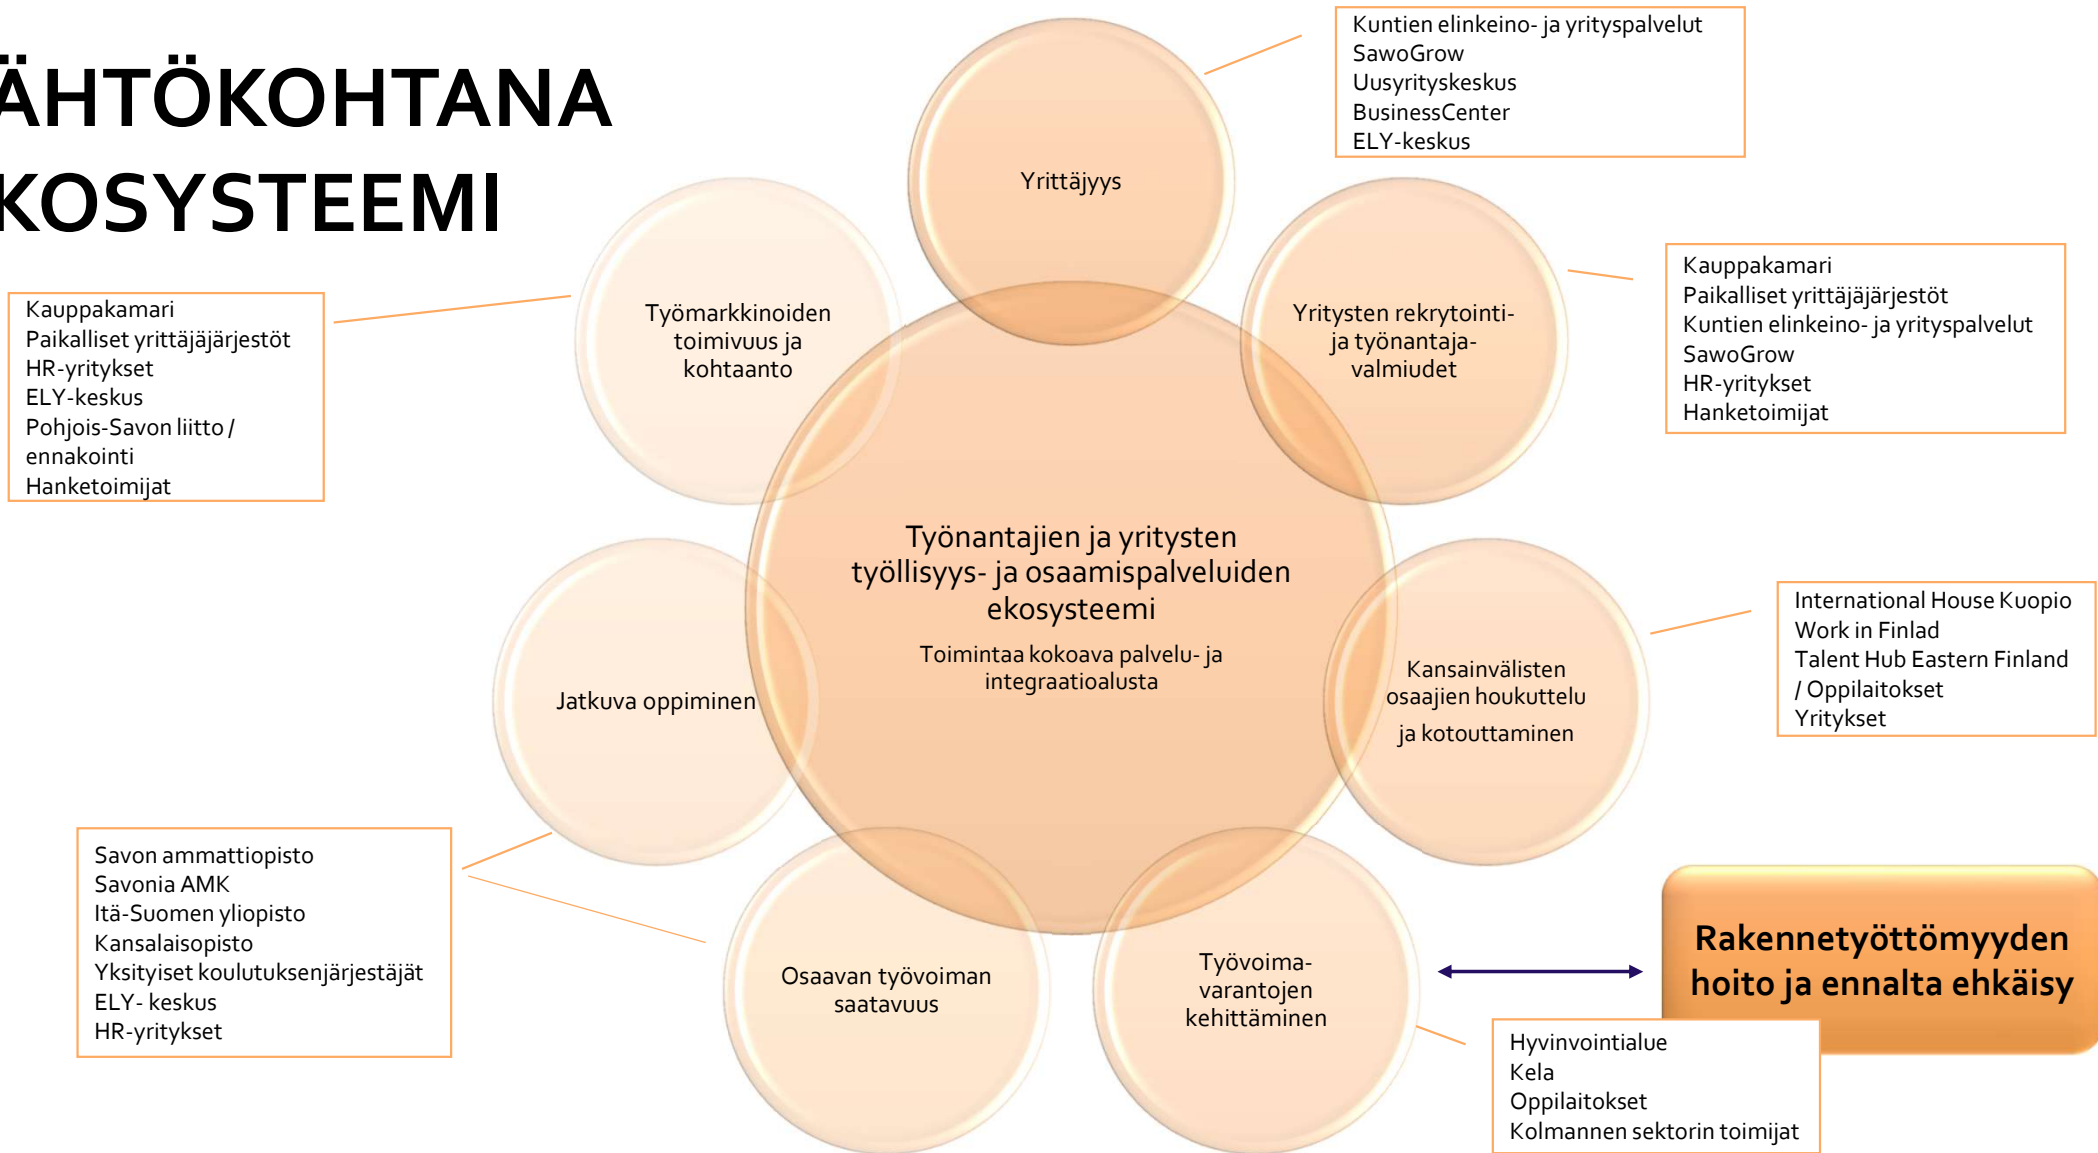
ÄHTÖKOHTANA KOSYSTEEMI

Kuntien elinkeino- ja yrityspalvelut
SawoGrow
Uusyrityskeskus
BusinessCenter
ELY-keskus

Yrittäjyys

Kauppakamari
Paikalliset yrittäjäjärjestöt
HR-yritykset
ELY-keskus
Pohjois-Savon liitto / ennakointi
Hanketoimijat

Työmarkkinoiden toimivuus ja kohtaanto

Yritysten rekrytointi- ja työnantaja-valmiudet

Kauppakamari
Paikalliset yrittäjäjärjestöt
Kuntien elinkeino- ja yrityspalvelut
SawoGrow
HR-yritykset
Hanketoimijat

Työnantajien ja yritysten työllisyys- ja osaamispalveluiden ekosysteemi

Toimintaa kokoava palvelu- ja integraatioalusta

Jatkuva oppiminen

Kansainvälisten osaajien houkuttelu ja kotouttaminen

International House Kuopio
Work in Finlad
Talent Hub Eastern Finland / Oppilaitokset
Yritykset

Savon ammattiopisto
Savonia AMK
Itä-Suomen yliopisto
Kansalaisopisto
Yksityiset koulutuksenjärjestäjät
ELY- keskus
HR-yritykset

Osaavan työvoiman saatavuus

Työvoima-varantojen kehittäminen

Rakennetyöttömyyden hoito ja ennalta ehkäisy

Hyvinvointialue
Kela
Oppilaitokset
Kolmannen sektorin toimijat